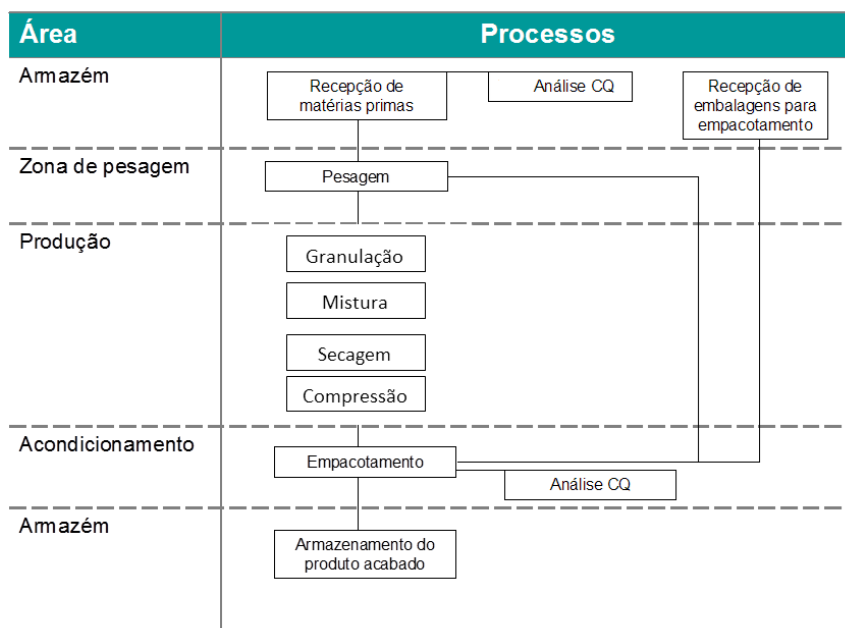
| Área | Processos |
|---|---|
| Armazém | Recepção de matérias primas; Análise CQ; Recepção de embalagens para empacotamento |
| Zona de pesagem | Pesagem |
| Produção | Granulação; Mistura; Secagem; Compressão |
| Acondicionamento | Empacotamento; Análise CQ |
| Armazém | Armazenamento do produto acabado |